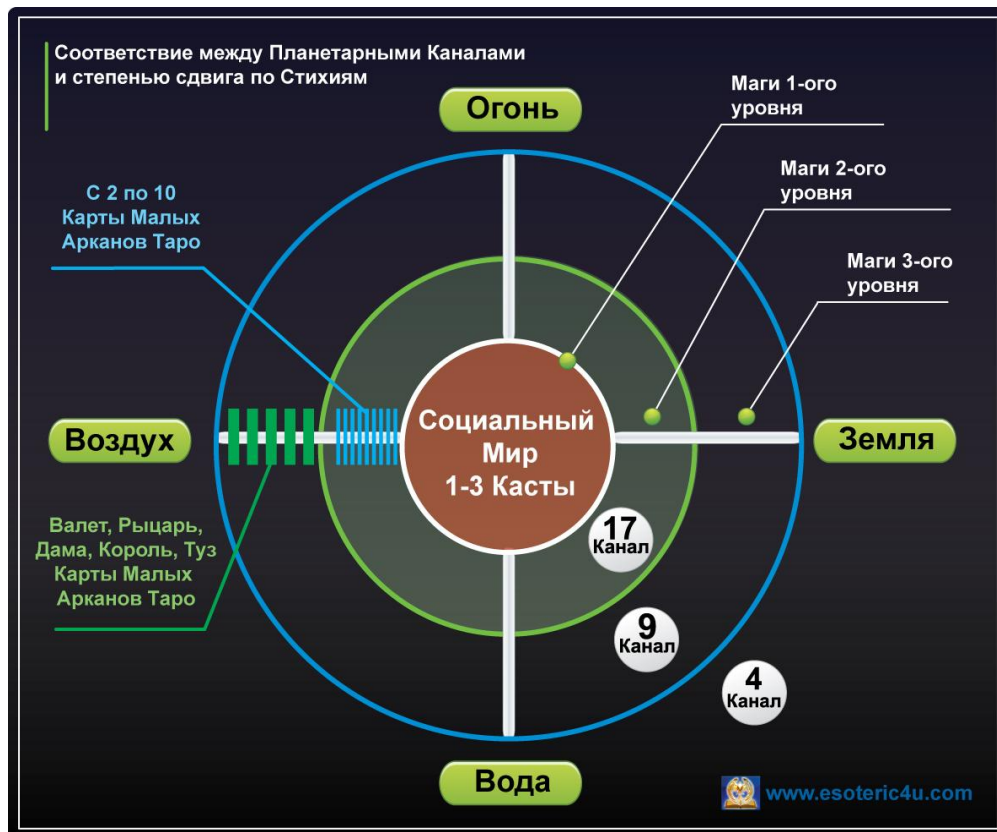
Соответствие между Планетарными Каналами и степенью сдвига по Стихиям

Огонь

Маги 1-ого уровня

Маги 2-ого уровня

Маги 3-ого уровня

С 2 по 10 Карты Малых Арканов Таро

Воздух

Социальный Мир 1-3 Касты

Земля

Валет, Рыцарь, Дама, Король, Туз Карты Малых Арканов Таро

17 Канал

9 Канал

4 Канал

Вода

www.esoteric4u.com